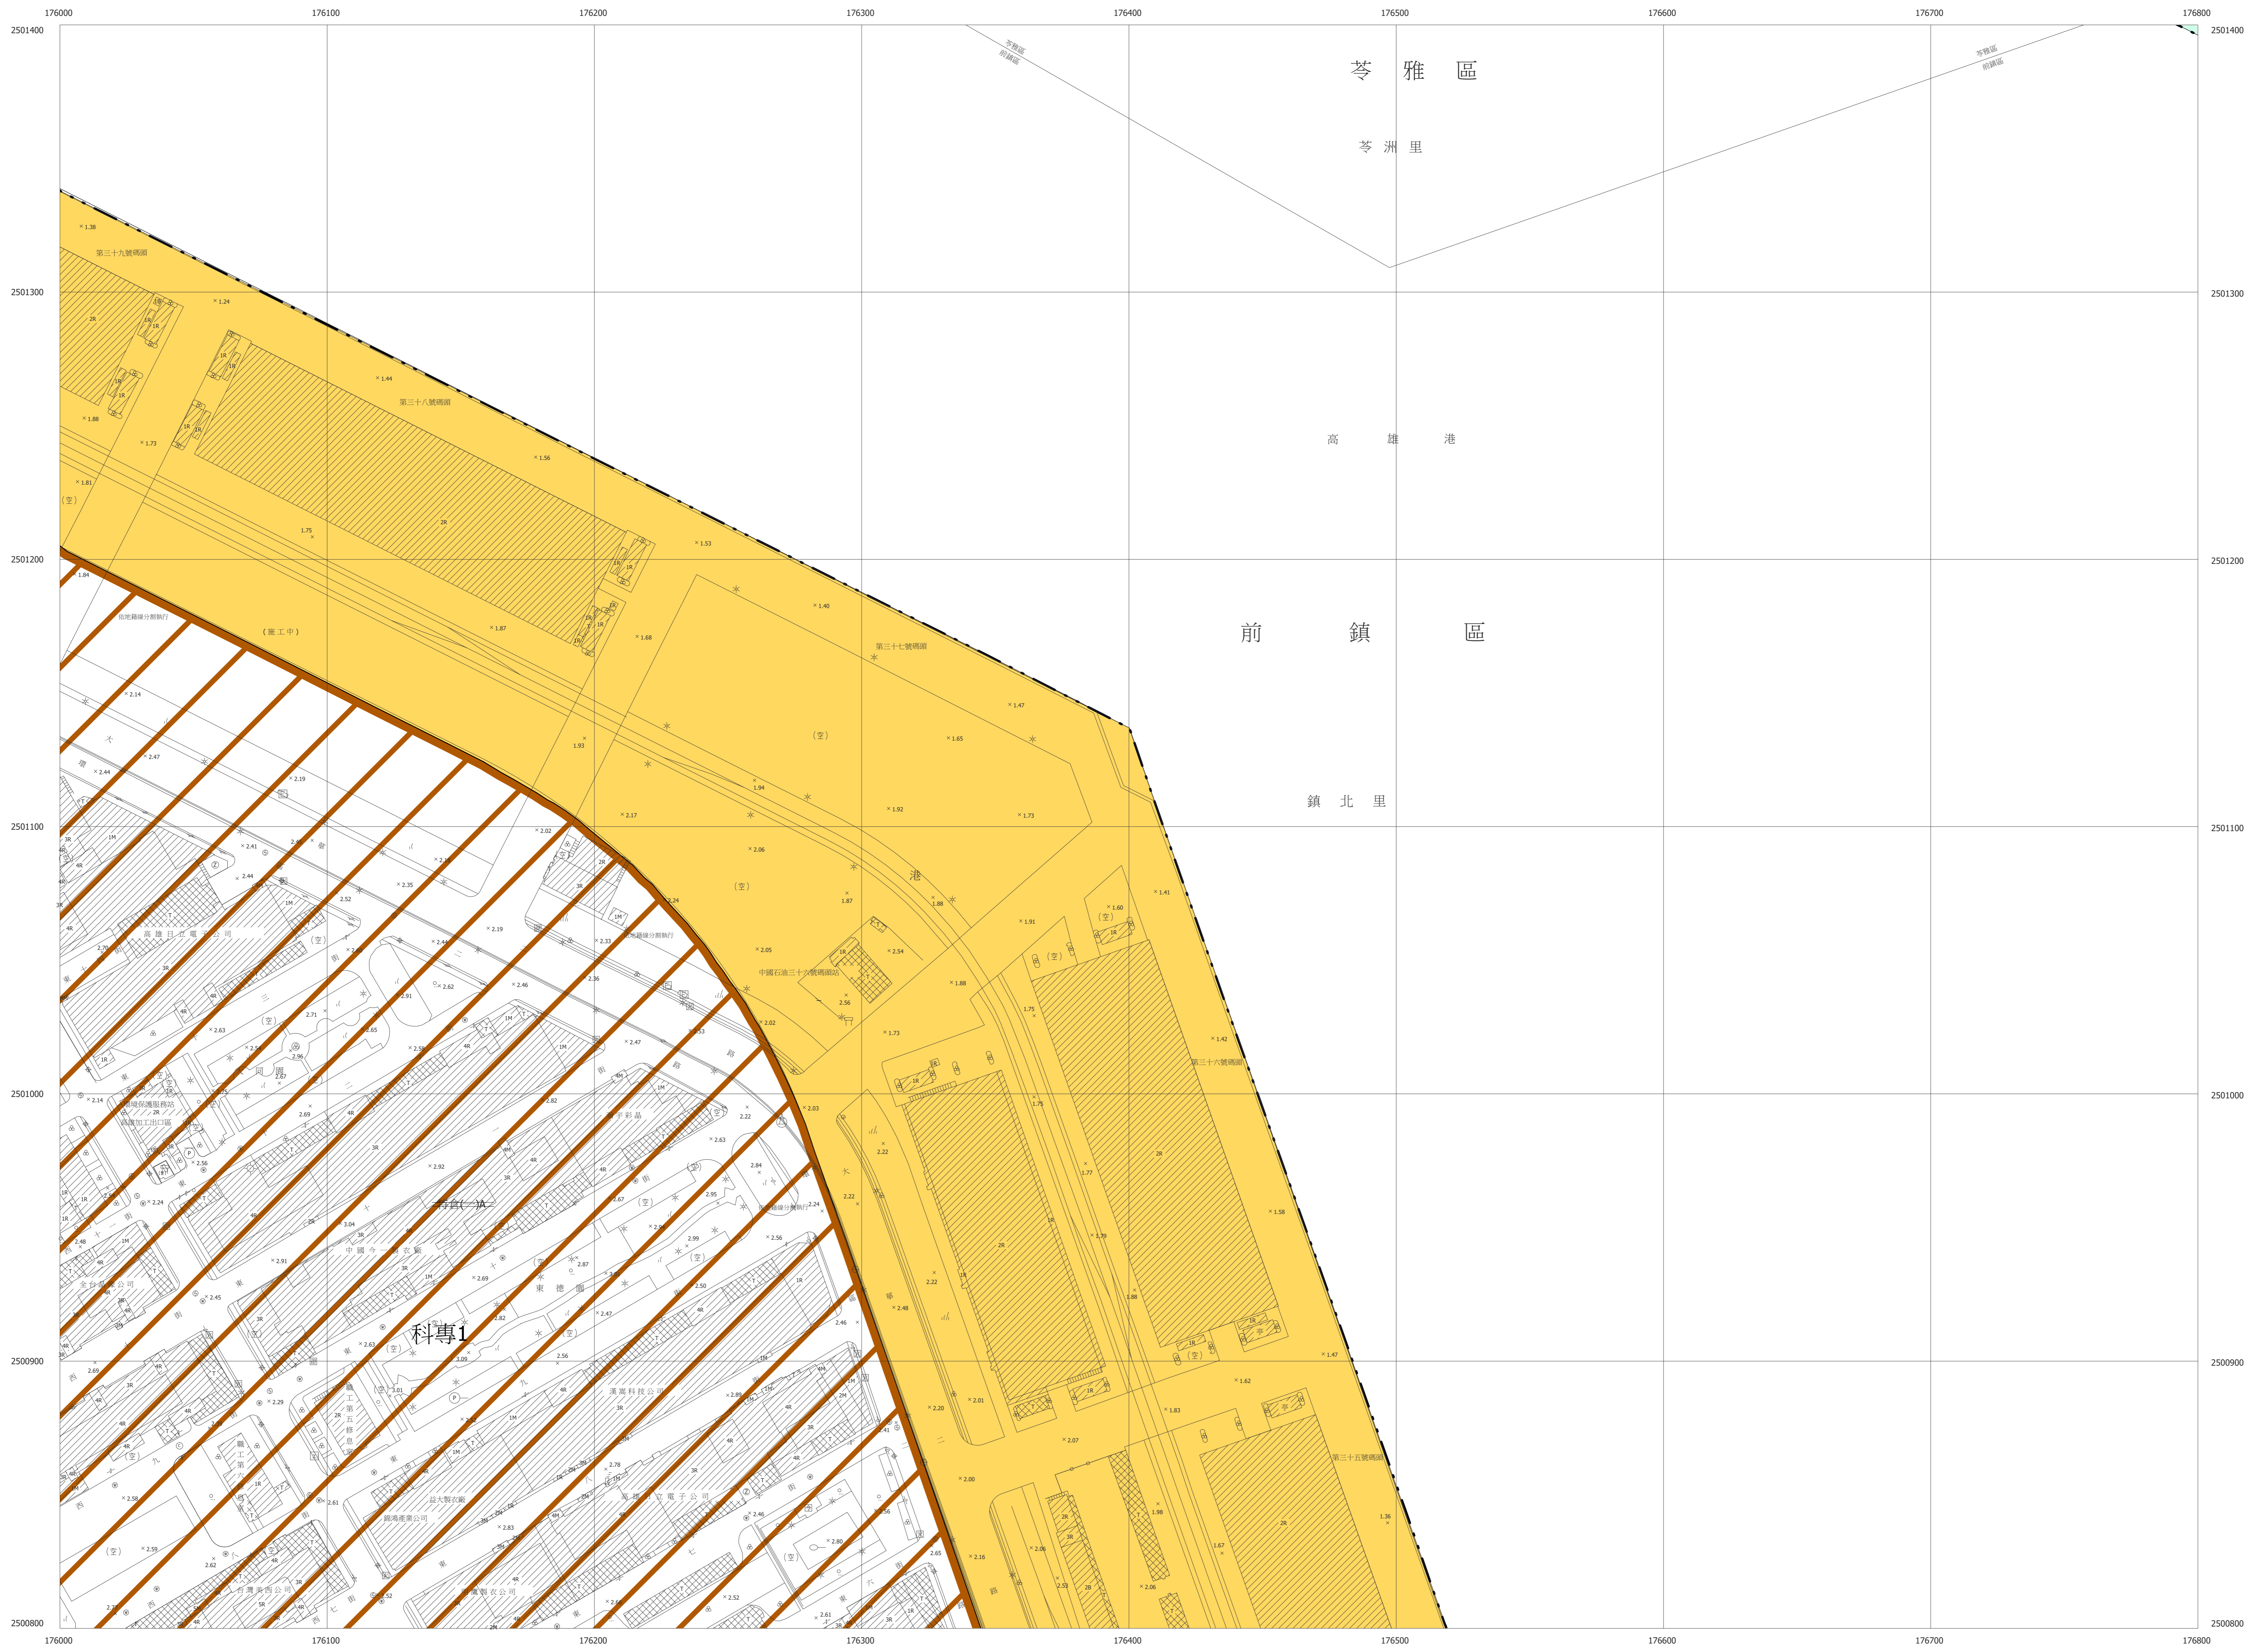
176000 176100 176200 176300 176400 176500 176600 176700 176800

2501400 2501300 2501200 2501100 2501000 2500900 2500800

苓雅區
前鎮區

苓 雅 區

苓 洲 里

高 雄 港

前 鎮 區

鎮 北 里

第三十九號碼頭
第三十八號碼頭
第三十七號碼頭
第三十六號碼頭
第三十五號碼頭
中國石油三十六號碼頭站

(施工中)
(空)
港
高雄日立電子公司
中國今一成衣廠
全台晶像公司
東德園
漢揚科技公司
益大製衣廠
台灣美而公司
台灣寶巾公司

科專1

× 1.38
× 1.24
× 1.44
× 1.88
× 1.73
× 1.56
× 1.81
1.75
× 1.53
× 1.84
× 1.87
× 1.68
× 1.40
× 1.47
× 1.65
× 1.93
× 1.94
× 1.92
× 1.73
× 2.17
× 2.06
× 1.87
× 1.88
× 1.41
× 1.60
× 1.91
× 2.05
× 2.54
× 1.88
2.56
× 1.73
× 1.42
× 2.03
× 2.22
× 2.22
× 1.58
× 2.48
× 2.22
× 1.47
× 1.62
× 1.83
× 2.20
× 2.01
× 2.07
× 2.00
× 1.98
1.36
1.67
× 2.16
× 2.06
× 2.14
× 2.47
× 2.44
× 2.19
× 2.41
× 2.35
× 2.19
× 2.44
× 2.33
× 2.46
× 2.62
2.91
× 2.63
2.71
× 2.58
2.96
× 2.47
× 2.82
× 2.14
× 2.56
× 2.92
× 2.24
3.04
× 2.91
× 2.45
× 2.69
× 2.63
3.09
× 2.56
× 2.89
× 2.83
× 2.58
× 2.59
2.62
2.61
× 2.29
× 2.80
× 2.52
× 2.61
2.65
2.84
2.95
× 2.56
2.99
× 2.50
× 2.47
2.46
× 2.24
2.22
× 2.63
× 2.67
2.87
2.78
× 2.46
× 2.02
× 2.24
× 2.02
2.36
× 2.53
2.69
2.70
2.48
2.52
1.79
1.77
1.75
1.88

1R 2R 3R 4R 1M 2M 4M T